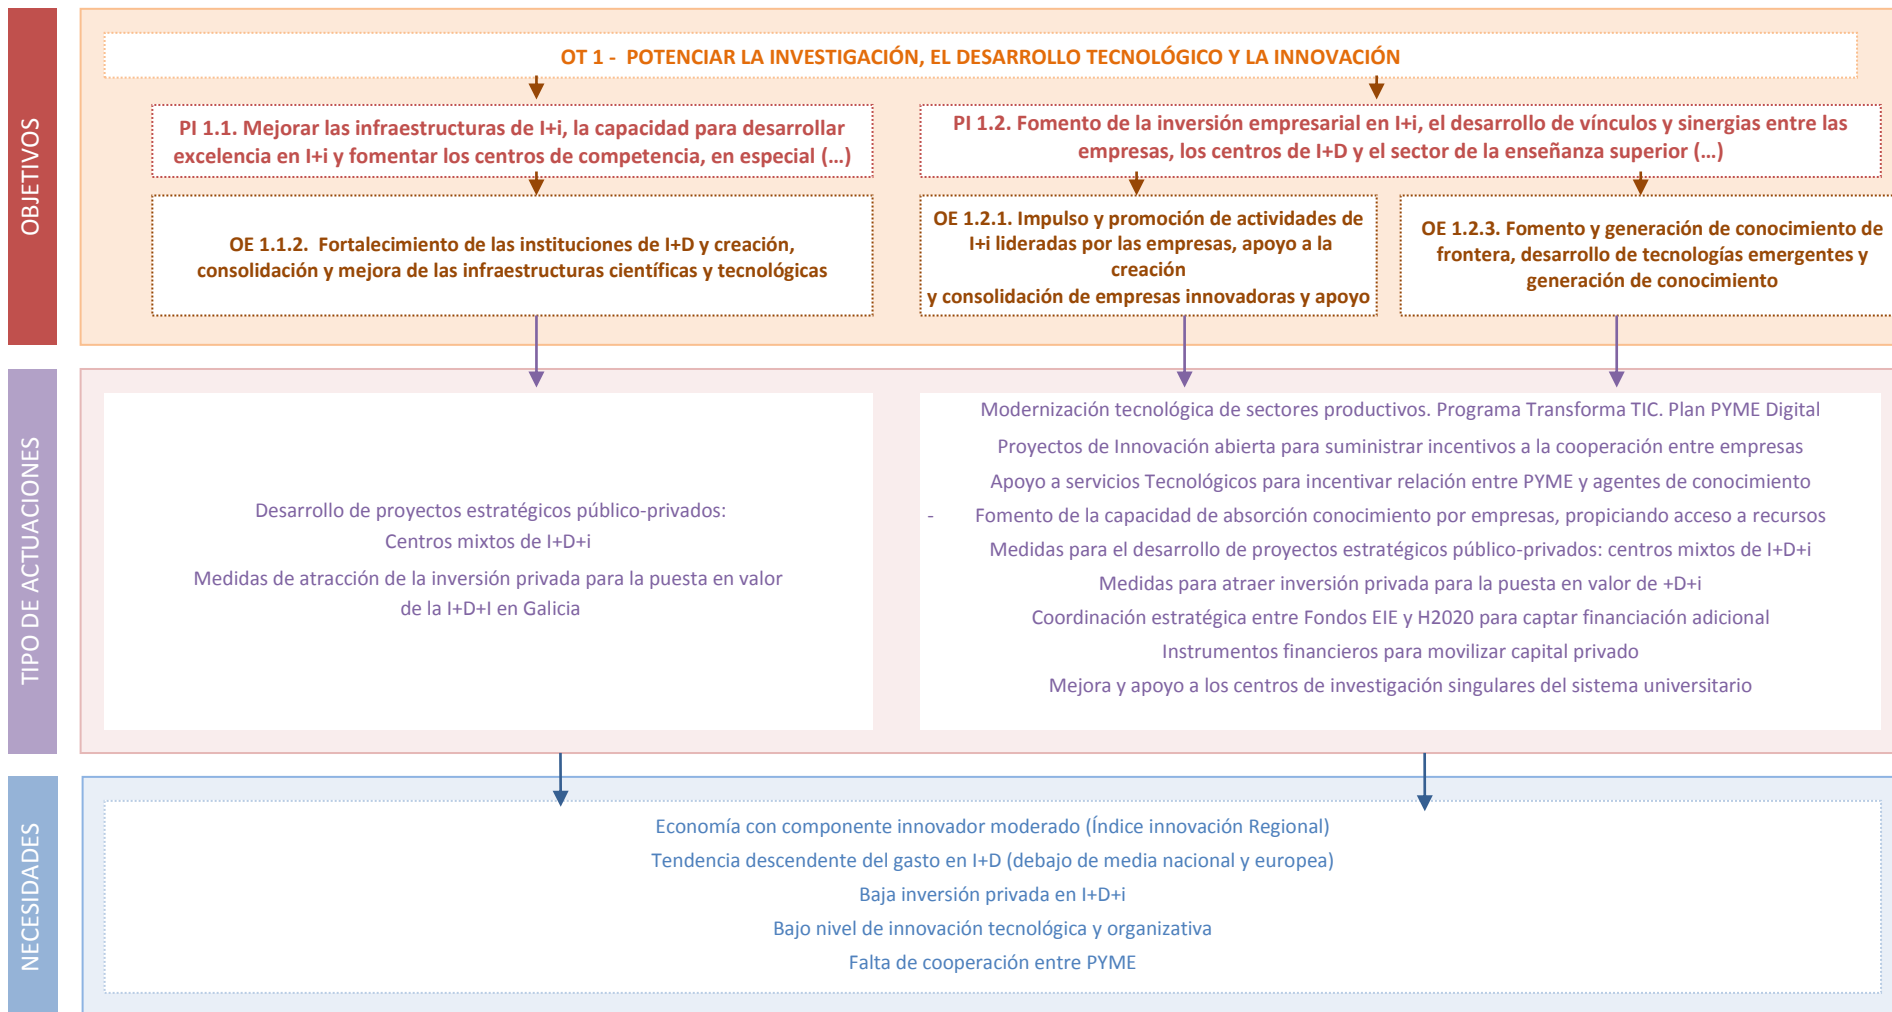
OBJETIVOS

OT 1 - POTENCIAR LA INVESTIGACIÓN, EL DESARROLLO TECNOLÓGICO Y LA INNOVACIÓN

PI 1.1. Mejorar las infraestructuras de I+i, la capacidad para desarrollar excelencia en I+i y fomentar los centros de competencia, en especial (...)

PI 1.2. Fomento de la inversión empresarial en I+i, el desarrollo de vínculos y sinergias entre las empresas, los centros de I+D y el sector de la enseñanza superior (...)

OE 1.1.2. Fortalecimiento de las instituciones de I+D y creación, consolidación y mejora de las infraestructuras científicas y tecnológicas

OE 1.2.1. Impulso y promoción de actividades de I+i lideradas por las empresas, apoyo a la creación
y consolidación de empresas innovadoras y apoyo

OE 1.2.3. Fomento y generación de conocimiento de frontera, desarrollo de tecnologías emergentes y generación de conocimiento

TIPO DE ACTUACIONES

Desarrollo de proyectos estratégicos público-privados: Centros mixtos de I+D+i

Medidas de atracción de la inversión privada para la puesta en valor de la I+D+I en Galicia

Modernización tecnológica de sectores productivos. Programa Transforma TIC. Plan PYME Digital

Proyectos de Innovación abierta para suministrar incentivos a la cooperación entre empresas

Apoyo a servicios Tecnológicos para incentivar relación entre PYME y agentes de conocimiento

- Fomento de la capacidad de absorción conocimiento por empresas, propiciando acceso a recursos

Medidas para el desarrollo de proyectos estratégicos público-privados: centros mixtos de I+D+i

Medidas para atraer inversión privada para la puesta en valor de +D+i

Coordinación estratégica entre Fondos EIE y H2020 para captar financiación adicional

Instrumentos financieros para movilizar capital privado

Mejora y apoyo a los centros de investigación singulares del sistema universitario

NECESIDADES

Economía con componente innovador moderado (Índice innovación Regional)

Tendencia descendente del gasto en I+D (debajo de media nacional y europea)

Baja inversión privada en I+D+i

Bajo nivel de innovación tecnológica y organizativa

Falta de cooperación entre PYME